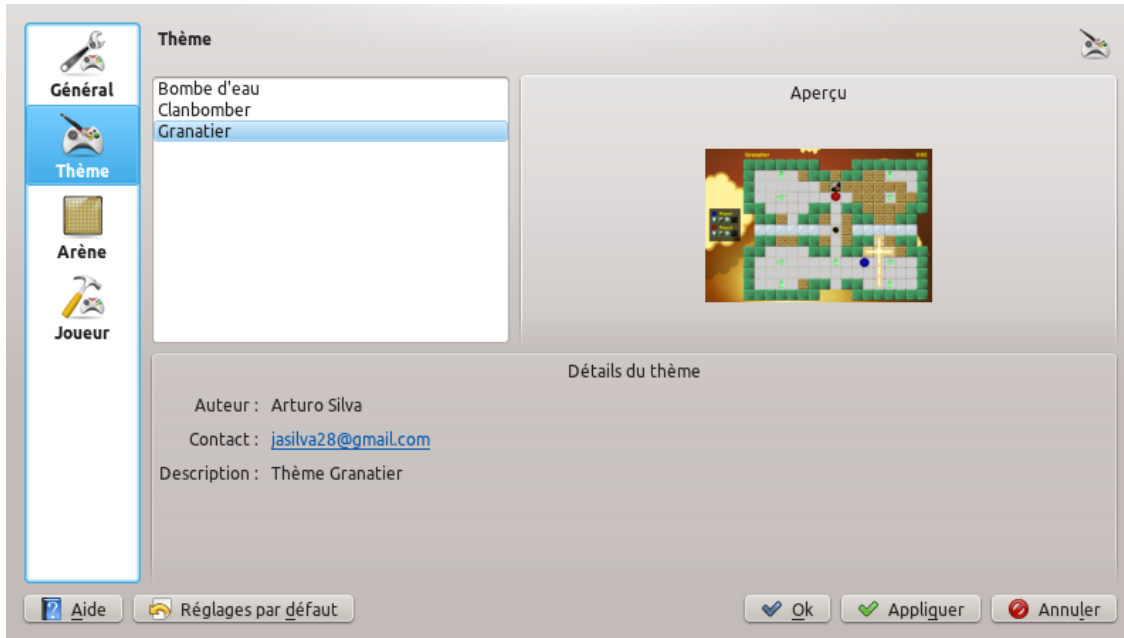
Général

Thème

Arène

Joueur

Thème

Bombe d'eau
Clanbomber
Granatier

Aperçu

Granatier

Détails du thème

Auteur : Arturo Silva

Contact : jasilva28@gmail.com

Description : Thème Granatier

Aide

Réglages par défaut

Ok

Appliquer

Annuler